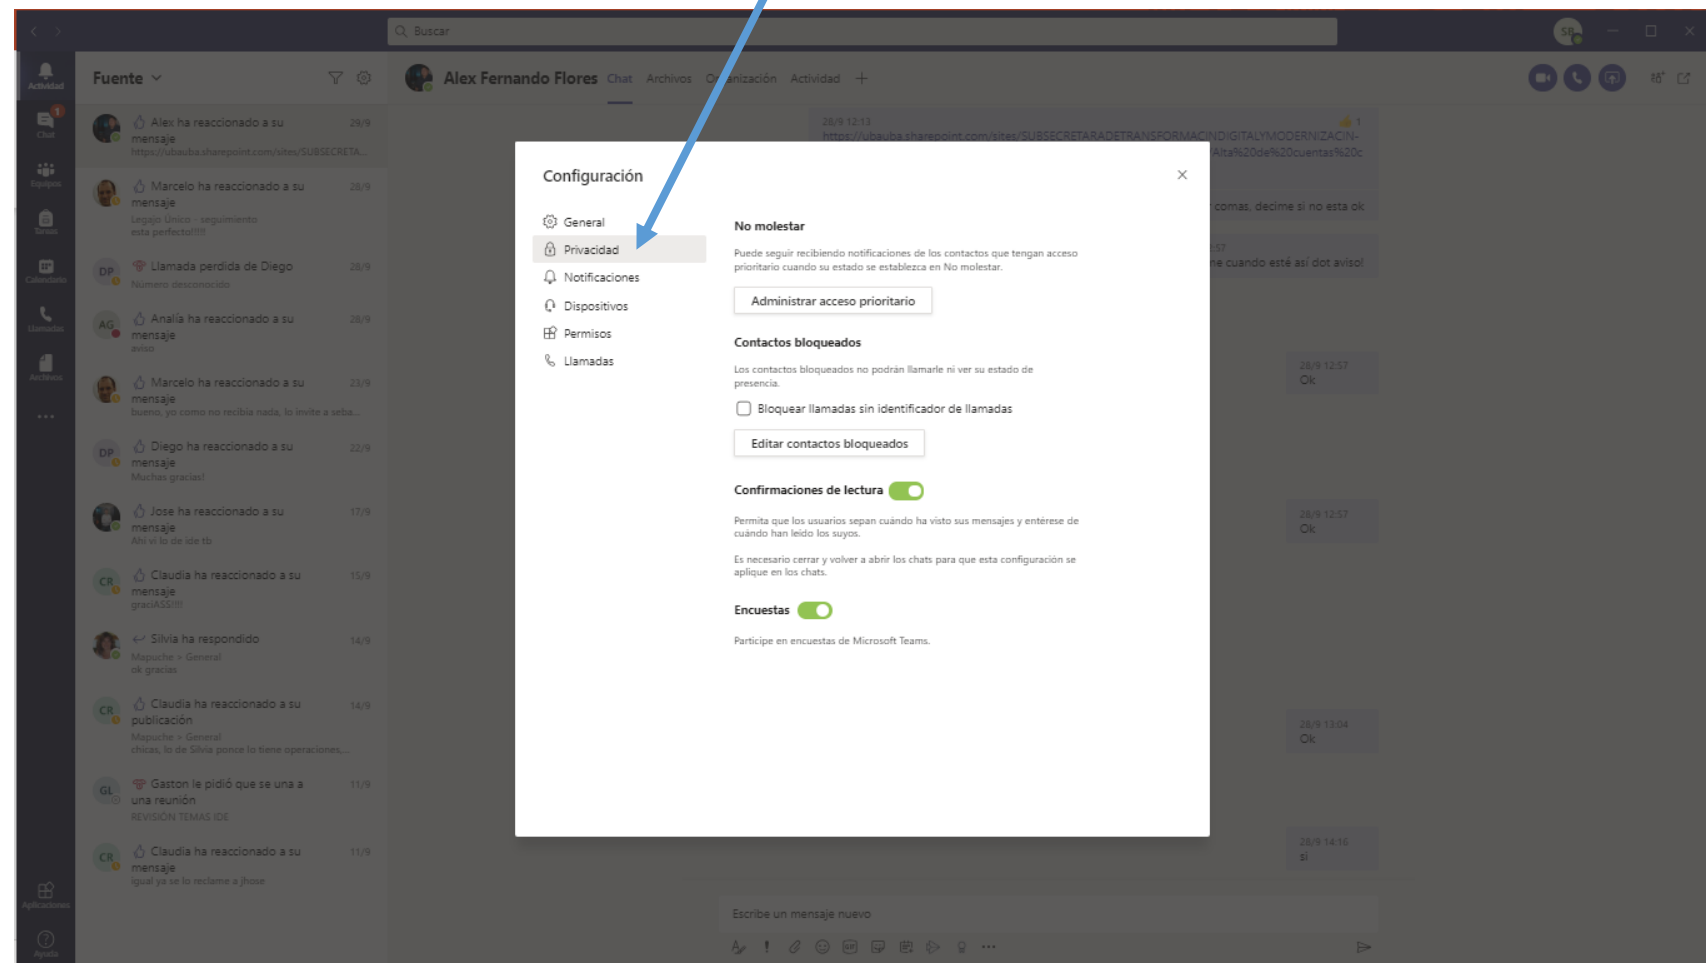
Buscar

Actividad
Chat
Equipos
Tareas
Calendario
Llamadas
Archivos
...
Aplicaciones
Ayuda

Fuente

Alex ha reaccionado a su mensaje 29/9
https://ubauba.sharepoint.com/sites/SUBSECRETA...

Marcelo ha reaccionado a su mensaje 28/9
Legajo Unico - seguimiento
esta perfecto!!!!

Llamada perdida de Diego 28/9
Número desconocido

Analia ha reaccionado a su mensaje 28/9
aviso

Marcelo ha reaccionado a su mensaje 23/9
bueno, yo como no recibía nada, lo invite a seba...

Diego ha reaccionado a su mensaje 22/9
Muchas gracias!

Jose ha reaccionado a su mensaje 17/9
Ahi vi lo de ide tb

Claudia ha reaccionado a su mensaje 15/9
graciASS!!!

Silvia ha respondido 14/9
Mapuche > General
ok gracias

Claudia ha reaccionado a su publicación 14/9
Mapuche > General
chicas, lo de Silvia ponce lo tiene operaciones,...

Gaston le pidió que se una a una reunión 11/9
REVISION TEMAS IDE

Claudia ha reaccionado a su mensaje 11/9
igual ya se lo reclame a jhose

Alex Fernando Flores Chat Archivos Organización Actividad +

28/9 12:13
https://ubauba.sharepoint.com/sites/SUBSECRETARADETRANSFORMACINDIGITALYMODERNIZACIN-
Alta%20de%20cuentas%20c
comas, decime si no esta ok
ne cuando esté así dot aviso!
28/9 12:57 Ok
28/9 12:57 Ok
28/9 13:04 Ok
28/9 14:16 si

Escribe un mensaje nuevo

Configuración

General
Privacidad
Notificaciones
Dispositivos
Permisos
Llamadas

No molestar
Puede seguir recibiendo notificaciones de los contactos que tengan acceso prioritario cuando su estado se establezca en No molestar.
Administrar acceso prioritario

Contactos bloqueados
Los contactos bloqueados no podrán llamarle ni ver su estado de presencia.
Bloquear llamadas sin identificador de llamadas
Editar contactos bloqueados

Confirmaciones de lectura
Permita que los usuarios sepan cuándo ha visto sus mensajes y entérese de cuándo han leído los suyos.
Es necesario cerrar y volver a abrir los chats para que esta configuración se aplique en los chats.

Encuestas
Participe en encuestas de Microsoft Teams.